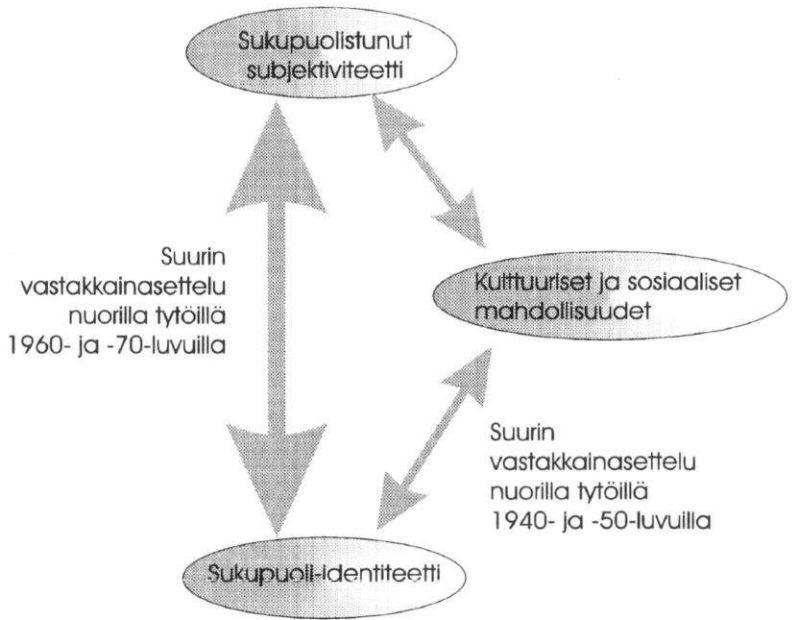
Sukupuolistunut subjektiviteetti

Suurin vastakkainasettelu nuorilla tytöillä 1960- ja -70-luvuilla

Kulttuuriset ja sosiaaliset mahdollisuudet

Suurin vastakkainasettelu nuorilla tytöillä 1940- ja -50-luvuilla

Sukupuoli-identiteetti